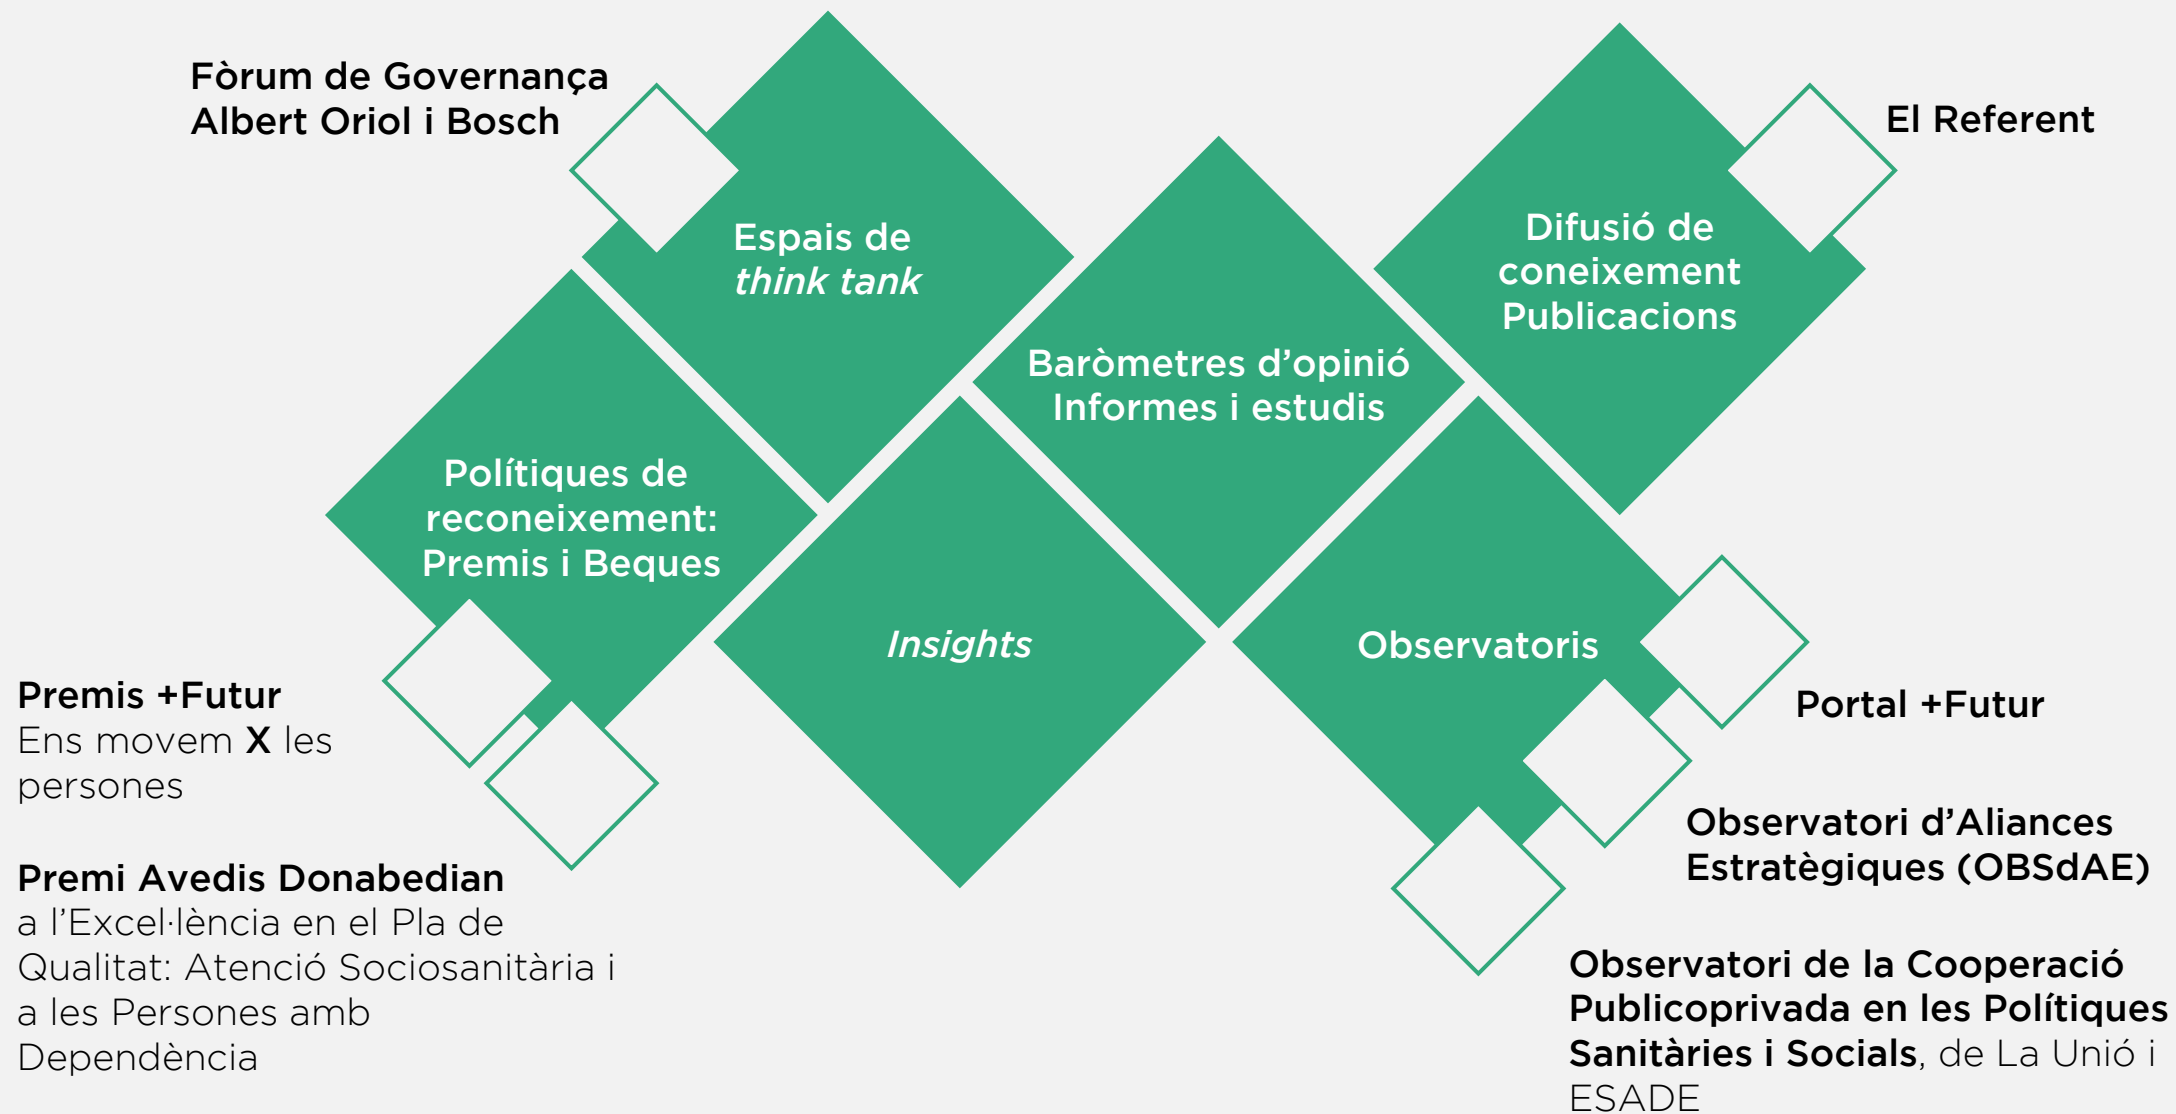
Fòrum de Governança Albert Oriol i Bosch

Espais de *think tank*

El Referent

Difusió de coneixement Publicacions

Baròmetres d'opinió Informes i estudis

Polítiques de reconeixement: Premis i Beques

*Insights*

Observatoris

Portal +Futur

Premis +Futur
Ens movem **X** les persones

Premi Avedis Donabedian
a l'Excel·lència en el Pla de Qualitat: Atenció Sociosanitària i a les Persones amb Dependència

Observatori d'Aliances Estratègiques (OBSdAE)

**Observatori de la Cooperació Publicoprivada en les Polítiques Sanitàries i Socials**, de La Unió i ESADE